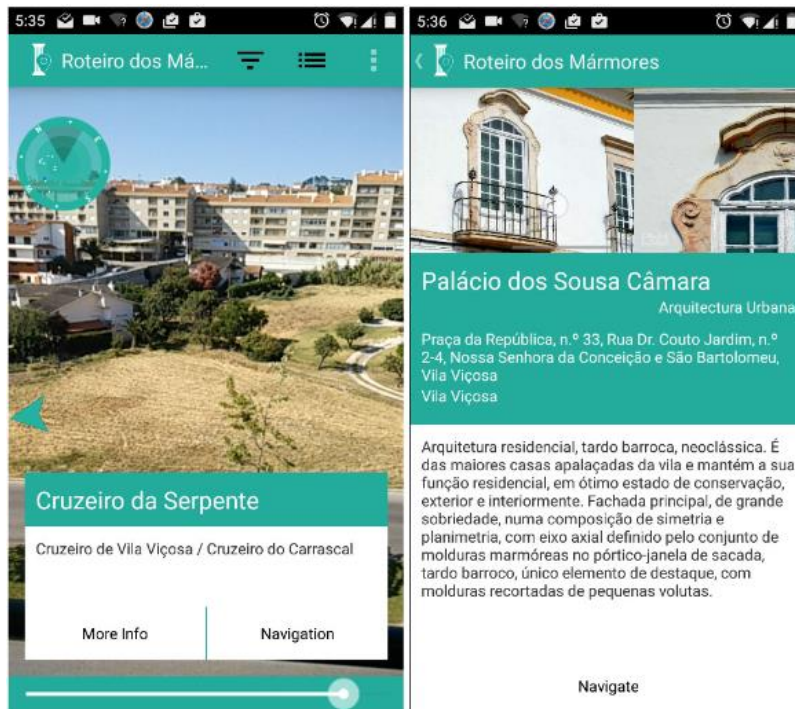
5:35

Roteiro dos Má...

Cruzeiro da Serpente

Cruzeiro de Vila Viçosa / Cruzeiro do Carrascal

More Info

Navigation

5:36

Roteiro dos Mármores

Palácio dos Sousa Câmara

Arquitectura Urbana

Praça da República, n.º 33, Rua Dr. Couto Jardim, n.º 2-4, Nossa Senhora da Conceição e São Bartolomeu, Vila Viçosa
Vila Viçosa

Arquitetura residencial, tardo barroca, neoclássica. É das maiores casas apalaçadas da vila e mantém a sua função residencial, em ótimo estado de conservação, exterior e interiormente. Fachada principal, de grande sobriedade, numa composição de simetria e planimetria, com eixo axial definido pelo conjunto de molduras marmóreas no pórtico-janela de sacada, tardo barroco, único elemento de destaque, com molduras recortadas de pequenas volutas.

Navigate